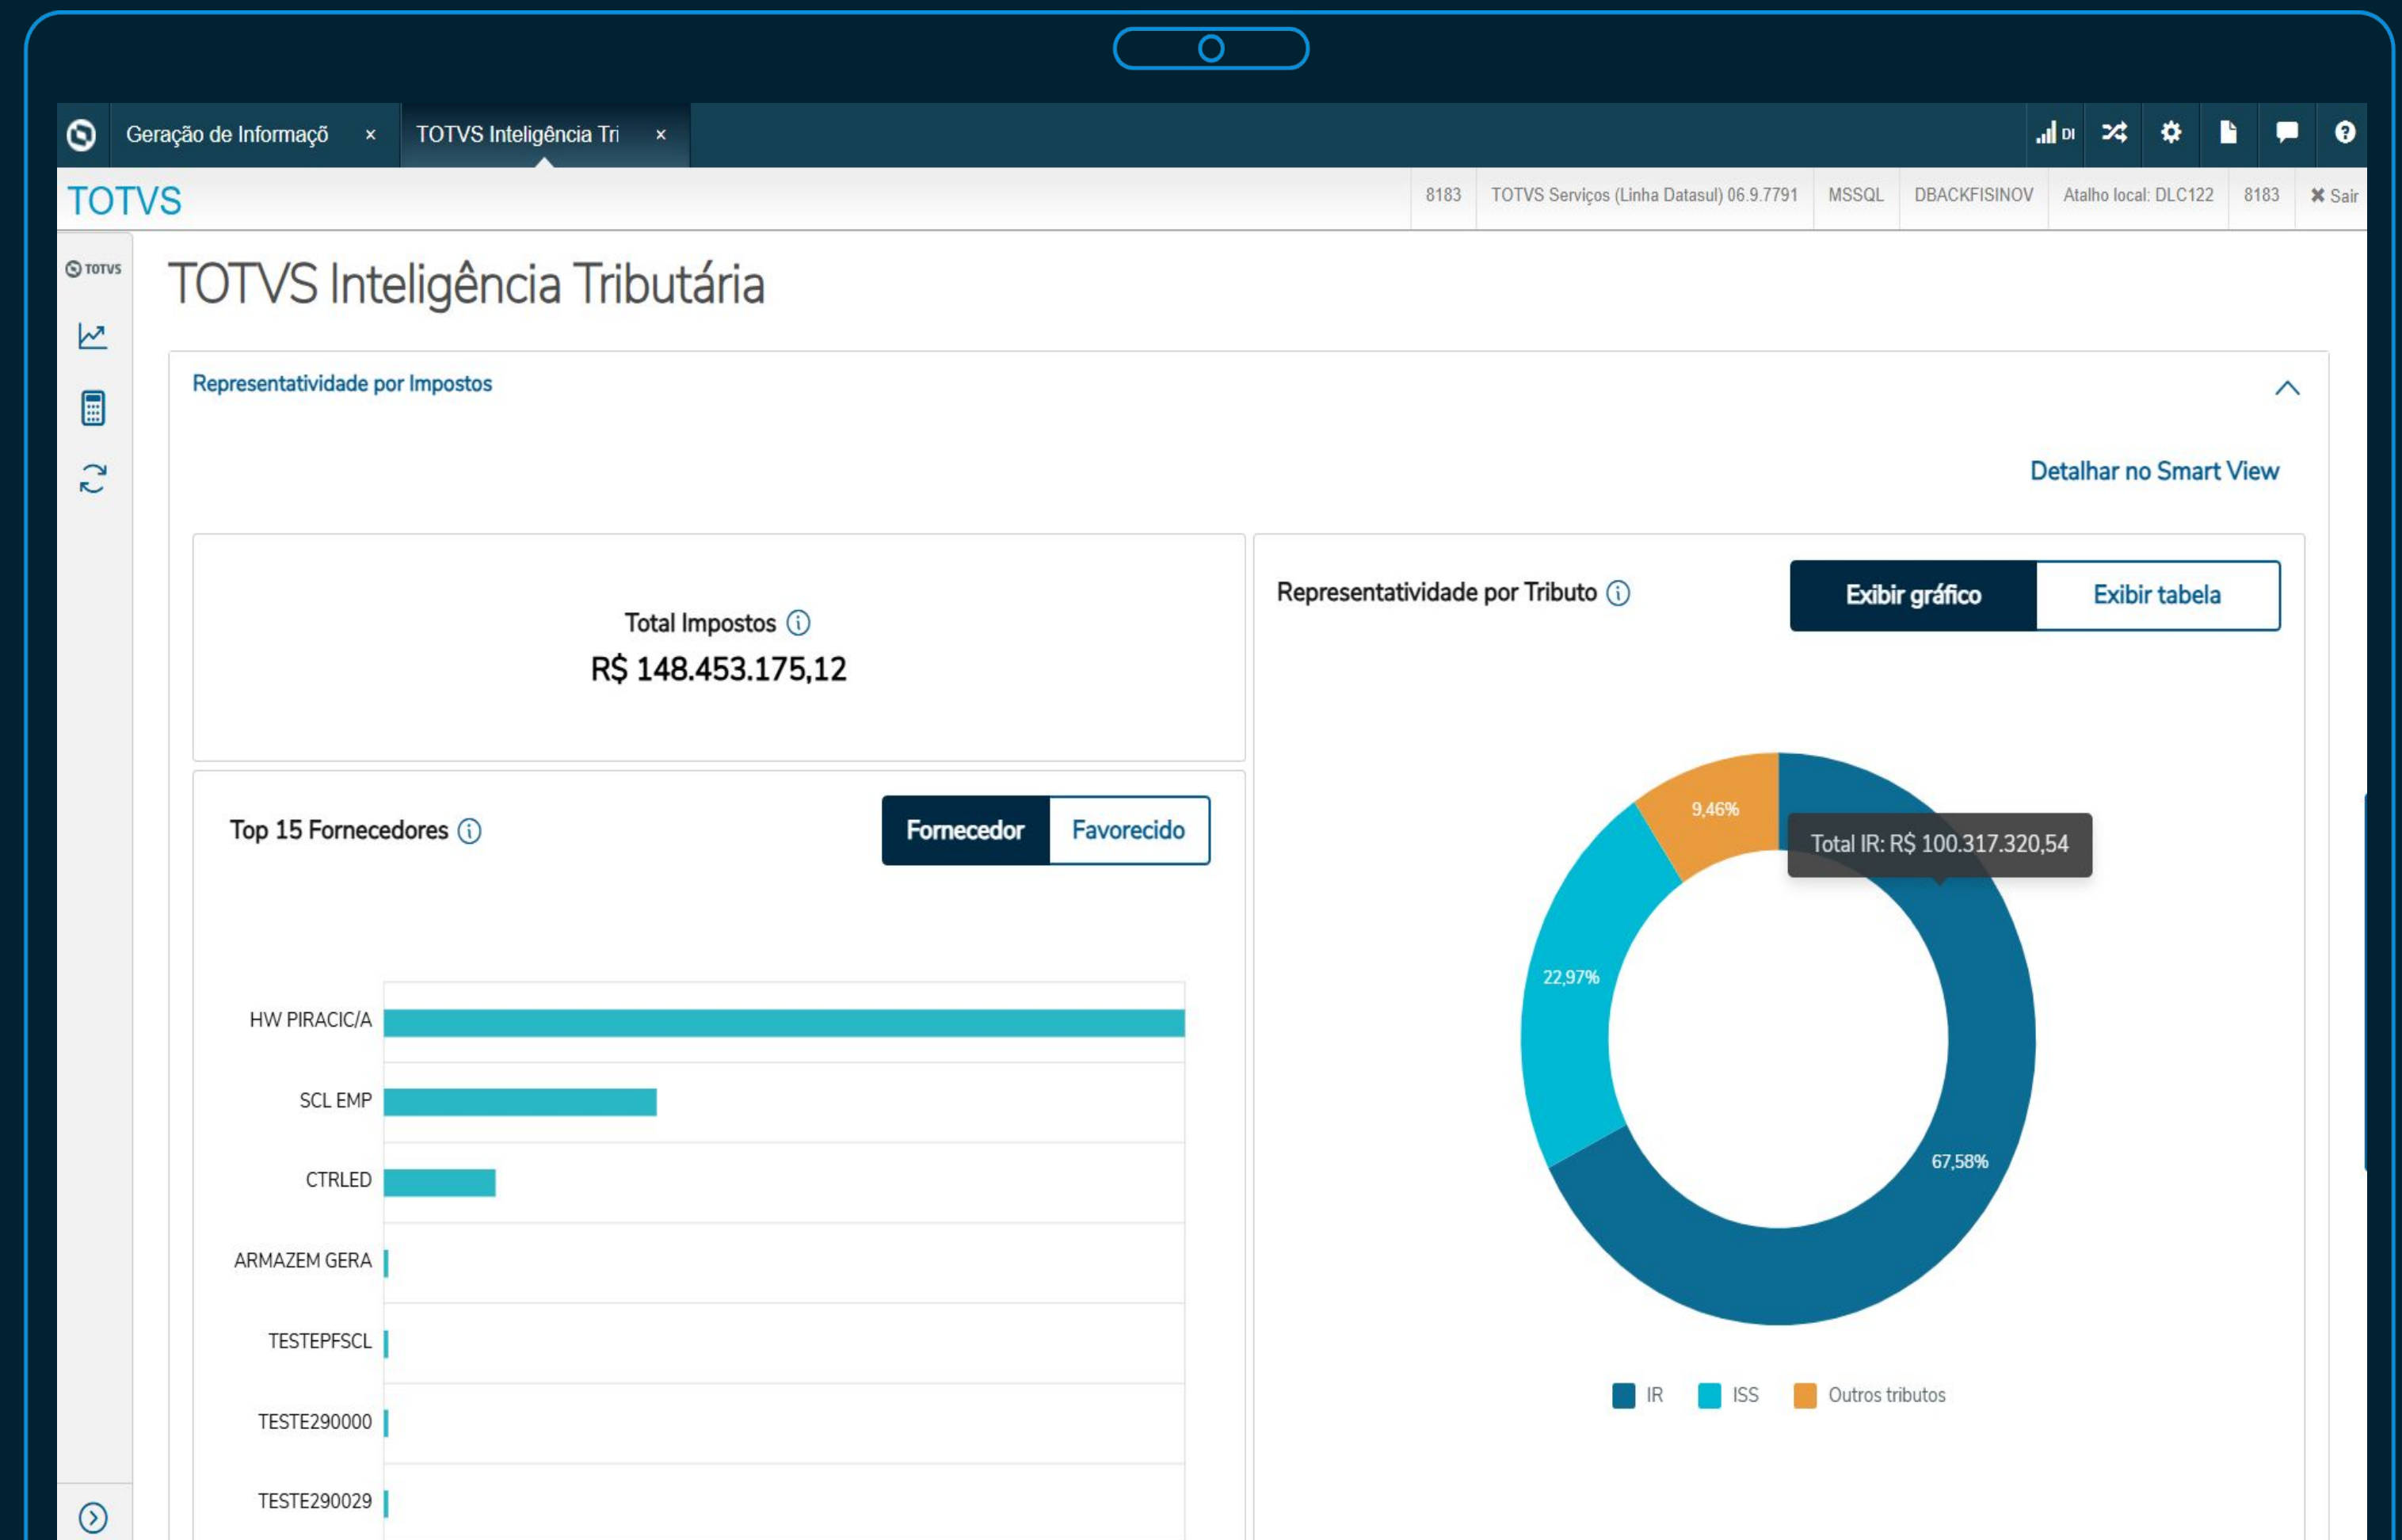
Geração de Informaçõ ×
TOTVS Inteligência Tri ×

DI

TOTVS
8183 | TOTVS Serviços (Linha Datasul) 06.9.7791 | MSSQL | DBACKFISINOV | Atalho local: DLC122 | 8183 | ✖ Sair

TOTVS

TOTVS Inteligência Tributária

Representatividade por Impostos

Detalhar no Smart View

Total Impostos
R$ 148.453.175,12

Representatividade por Tributo
Exibir gráfico
Exibir tabela

Top 15 Fornecedores
Fornecedor
Favorecido

HW PIRACIC/A
SCL EMP
CTRLED
ARMAZEM GERA
TESTEPFSCL
TESTE290000
TESTE290029

9,46%
Total IR: R$ 100.317.320,54
22,97%
67,58%

IR
ISS
Outros tributos